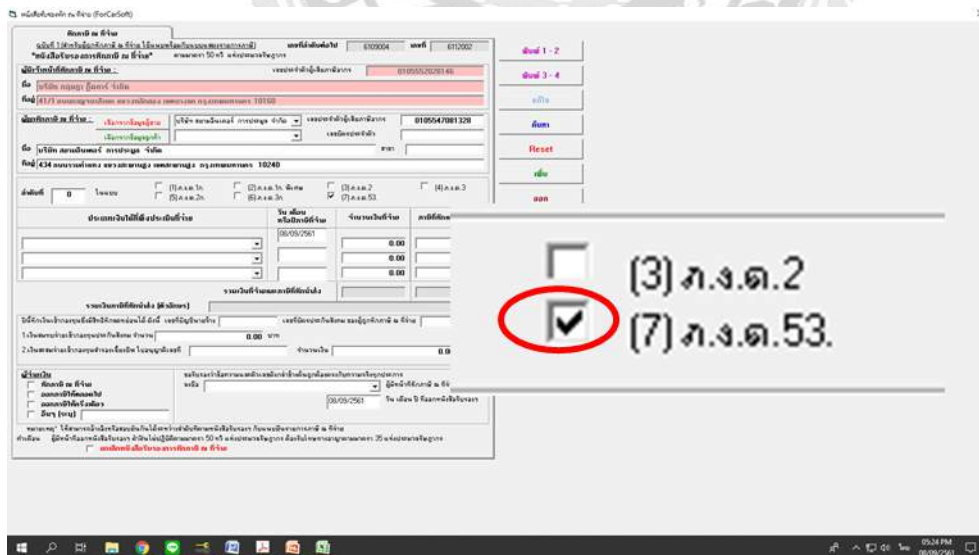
หนังสือรับรองหัก ณ ที่จ่าย (ForCarSoft)

หักภาษี ณ ที่จ่าย

*หนังสือรับรองการหักภาษี ณ ที่จ่าย*

เลขที่เล่มต่อไป 6109004 เลขที่ 6112002

พิมพ์ 1 - 2

พิมพ์ 3 - 4

แก้ไข

ค้นหา

Reset

เพิ่ม

ออก

ผู้มีหน้าที่หักภาษี ณ ที่จ่าย :

เลขประจำตัวผู้เสียภาษีอากร 0105552026146

ชื่อ บริษัท กรุงสุข ก็อตก์ จำกัด

ที่อยู่ 41/1 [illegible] 10150

ผู้ถูกหักภาษี ณ ที่จ่าย :

บริษัท สยามอินเตอร์ การประมูล จำกัด

เลขประจำตัวผู้เสียภาษีอากร 0105547081328

ชื่อ บริษัท สยามอินเตอร์ การประมูล จำกัด

ที่อยู่ 434 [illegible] กรุงเทพมหานคร 10240

ลำดับที่ 0

(1) ภ.ง.ด.1ก (2) ภ.ง.ด.1ก พิเศษ (3) ภ.ง.ด.2 (4) ภ.ง.ด.3

(5) ภ.ง.ด.2ก (6) ภ.ง.ด.3ก (7) ภ.ง.ด.53

ประเภทเงินได้พึงประเมินที่จ่าย

วัน เดือน หรือปีภาษีที่จ่าย

จำนวนเงินที่จ่าย

08/09/2561

0.00

0.00

0.00

0.00 บาท

0.0

08/09/2561

(3) ภ.ง.ด.2

(7) ภ.ง.ด.53.

05:24 PM
08/09/2561